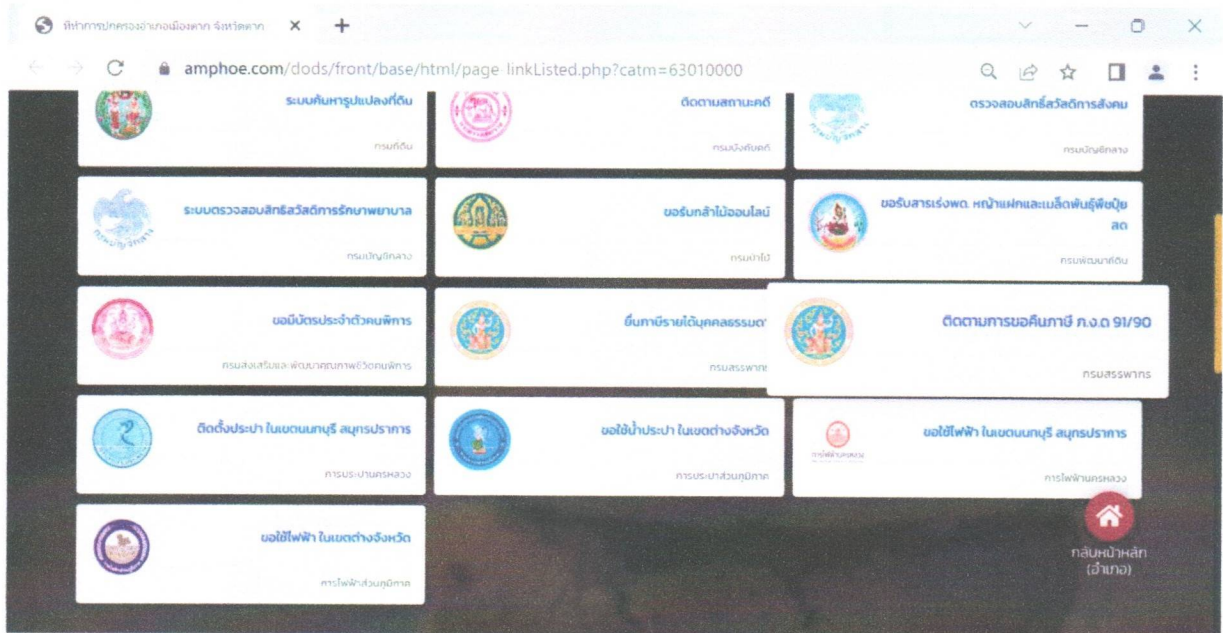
ที่ทำการปกครองอำเภอเมืองตาก จังหวัดตาก ×

amphoe.com/dods/front/base/html/page-linkListed.php?catm=63010000

ระบบค้นหารูปแปลงที่ดิน
กรมที่ดิน

ติดตามสถานะคดี
กรมบังคับคดี

ตรวจสอบสิทธิ์สวัสดิการสังคม
กรมบัญชีกลาง

ระบบตรวจสอบสิทธิสวัสดิการรักษาพยาบาล
กรมบัญชีกลาง

ขอรับกล้าไม้ออนไลน์
กรมป่าไม้

ขอรับสารเร่งพด. หญ้าแฝกและเมล็ดพันธุ์พืชปุ๋ยสด
กรมพัฒนาที่ดิน

ขอมีบัตรประจำตัวคนพิการ
กรมส่งเสริมและพัฒนาคุณภาพชีวิตคนพิการ

ยื่นภาษีรายได้บุคคลธรรมดา
กรมสรรพากร

ติดตามการขอคืนภาษี ภ.ง.ด 91/90
กรมสรรพากร

ติดตั้งประปา ในเขตนนทบุรี สมุทรปราการ
การประปานครหลวง

ขอใช้น้ำประปา ในเขตต่างจังหวัด
การประปาส่วนภูมิภาค

ขอใช้ไฟฟ้า ในเขตนนทบุรี สมุทรปราการ
การไฟฟ้านครหลวง

ขอใช้ไฟฟ้า ในเขตต่างจังหวัด
การไฟฟ้าส่วนภูมิภาค

กลับหน้าหลัก (อำเภอ)